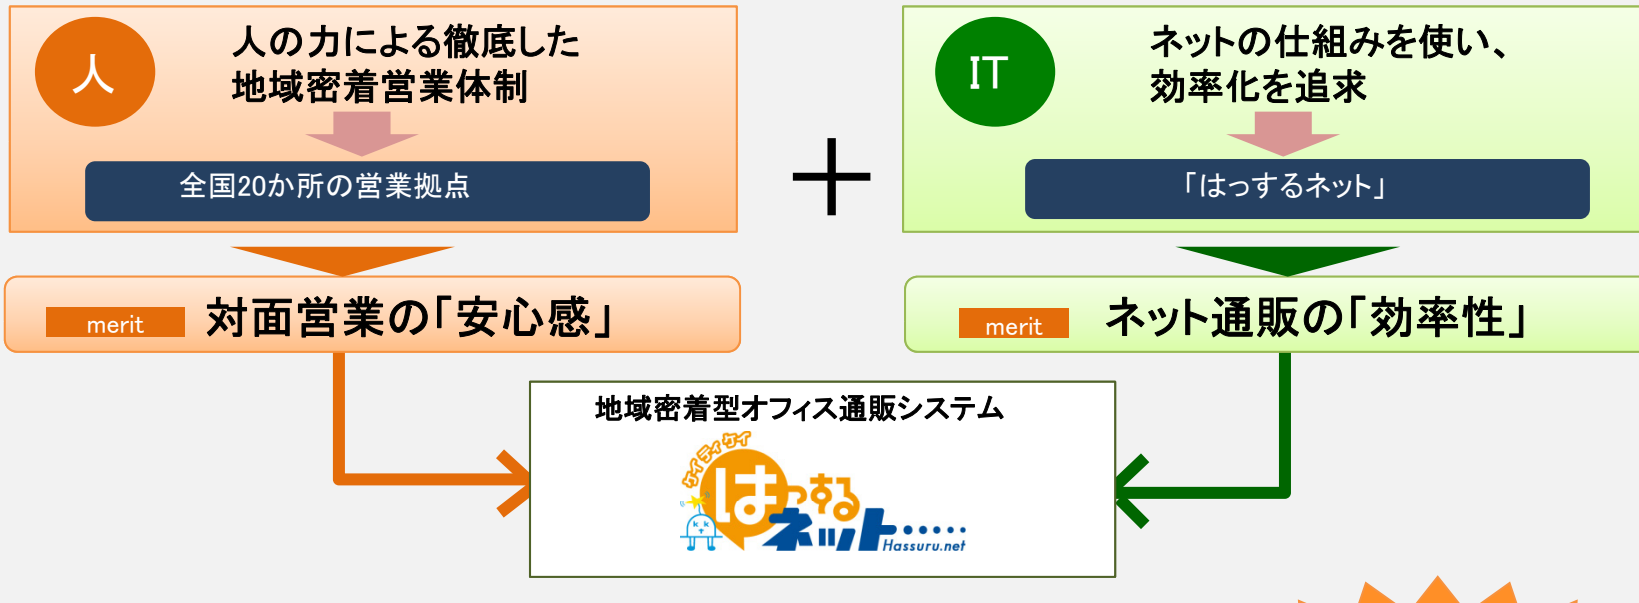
人

人の力による徹底した地域密着営業体制

全国20か所の営業拠点

IT

ネットの仕組みを使い、効率化を追求

「はっするネット」

+

merit 対面営業の「安心感」

merit ネット通販の「効率性」

地域密着型オフィス通販システム

ケイティケイ

はっするネット

Hassuru.net